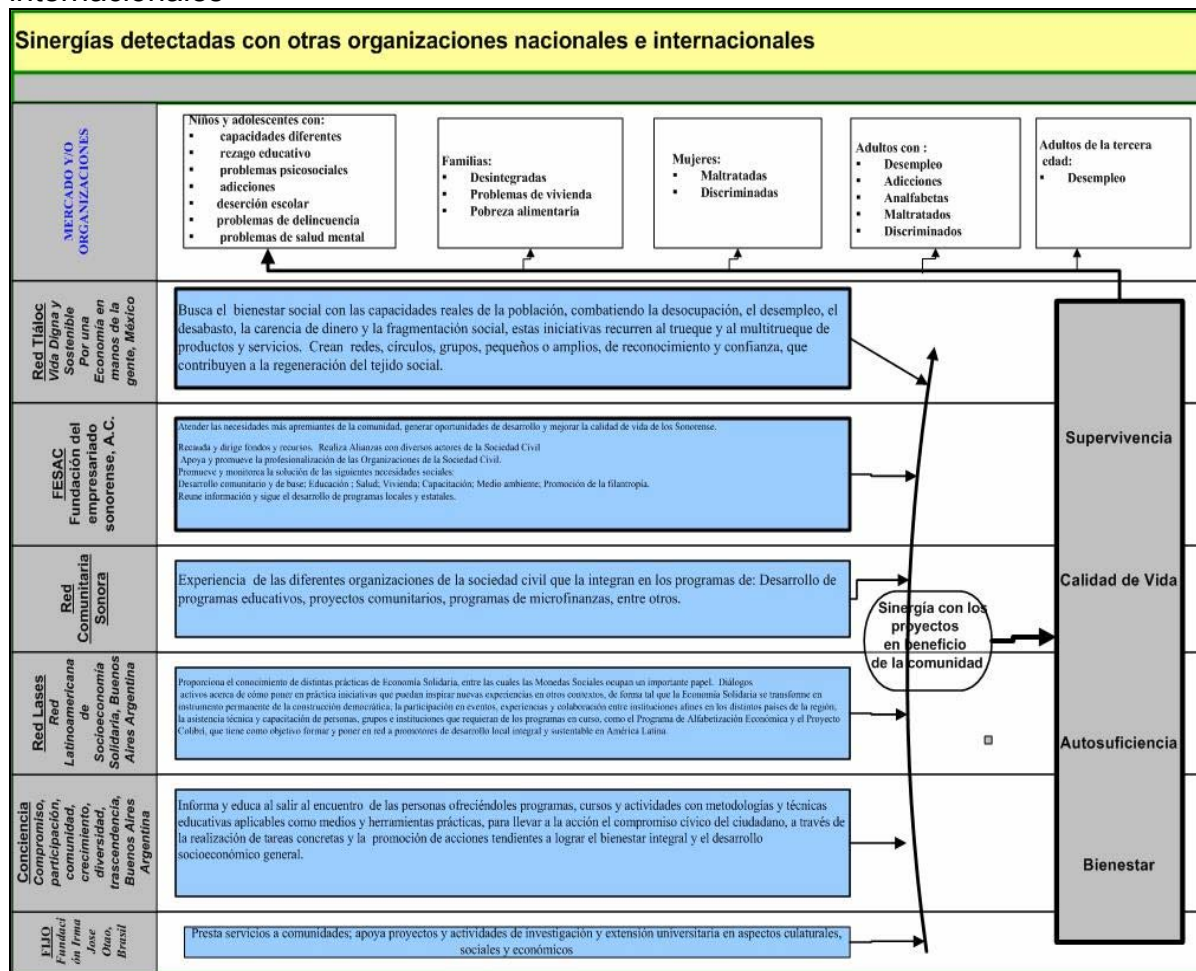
internacionales

Sinergías detectadas con otras organizaciones nacionales e internacionales

MERCADO Y/O ORGANIZACIONES

Niños y adolescentes con:
- capacidades diferentes
- rezago educativo
- problemas psicosociales
- adicciones
- deserción escolar
- problemas de delincuencia
- problemas de salud mental

Familias:
- Desintegradas
- Problemas de vivienda
- Pobreza alimentaria

Mujeres:
- Maltratadas
- Discriminadas

Adultos con :
- Desempleo
- Adicciones
- Analfabetas
- Maltratados
- Discriminados

Adultos de la tercera edad:
- Desempleo

Red Tláloc Vida Digna y Sostenible Por una Economía en manos de la gente, México

Busca el bienestar social con las capacidades reales de la población, combatiendo la desocupación, el desempleo, el desabasto, la carencia de dinero y la fragmentación social, estas iniciativas recurren al trueque y al multitrueque de productos y servicios. Crean redes, círculos, grupos, pequeños o amplios, de reconocimiento y confianza, que contribuyen a la regeneración del tejido social.

FESAC Fundación del empresariado sonorense, A.C.

Atender las necesidades más apremiantes de la comunidad, generar oportunidades de desarrollo y mejorar la calidad de vida de los Sonorense.
Recauda y dirige fondos y recursos. Realiza Alianzas con diversos actores de la Sociedad Civil
Apoya y promueve la profesionalización de las Organizaciones de la Sociedad Civil.
Promueve y monitorea la solución de las siguientes necesidades sociales:
Desarrollo comunitario y de base; Educación ; Salud; Vivienda; Capacitación; Medio ambiente; Promoción de la filantropía.
Reune información y sigue el desarrollo de programas locales y estatales.

Red Comunitaria Sonora

Experiencia de las diferentes organizaciones de la sociedad civil que la integran en los programas de: Desarrollo de programas educativos, proyectos comunitarios, programas de microfinanzas, entre otros.

Sinergía con los proyectos en beneficio de la comunidad

Red Lases Red Latinoamericana de Socioeconomía Solidaria, Buenos Aires Argentina

Proporciona el conocimiento de distintas prácticas de Economía Solidaria, entre las cuales las Monedas Sociales ocupan un importante papel. Diálogos activos acerca de cómo poner en práctica iniciativas que puedan inspirar nuevas experiencias en otros contextos, de forma tal que la Economía Solidaria se transforme en instrumento permanente de la construcción democrática; la participación en eventos, experiencias y colaboración entre instituciones afines en los distintos países de la región, la asistencia técnica y capacitación de personas, grupos e instituciones que requieran de los programas en curso, como el Programa de Alfabetización Económica y el Proyecto Colibrí, que tiene como objetivo formar y poner en red a promotores de desarrollo local integral y sustentable en América Latina.

Conciencia Compromiso, participación, comunidad, crecimiento, diversidad, trascendencia, Buenos Aires Argentina

Informa y educa al salir al encuentro de las personas ofreciéndoles programas, cursos y actividades con metodologías y técnicas educativas aplicables como medios y herramientas prácticas, para llevar a la acción el compromiso cívico del ciudadano, a través de la realización de tareas concretas y la promoción de acciones tendientes a lograr el bienestar integral y el desarrollo socioeconómico general.

FIJO Fundación Irma Jose Otao, Brasil

Presta servicios a comunidades; apoya proyectos y actividades de investigación y extensión universitaria en aspectos culaturales, sociales y económicos

Supervivencia
Calidad de Vida
Autosuficiencia
Bienestar